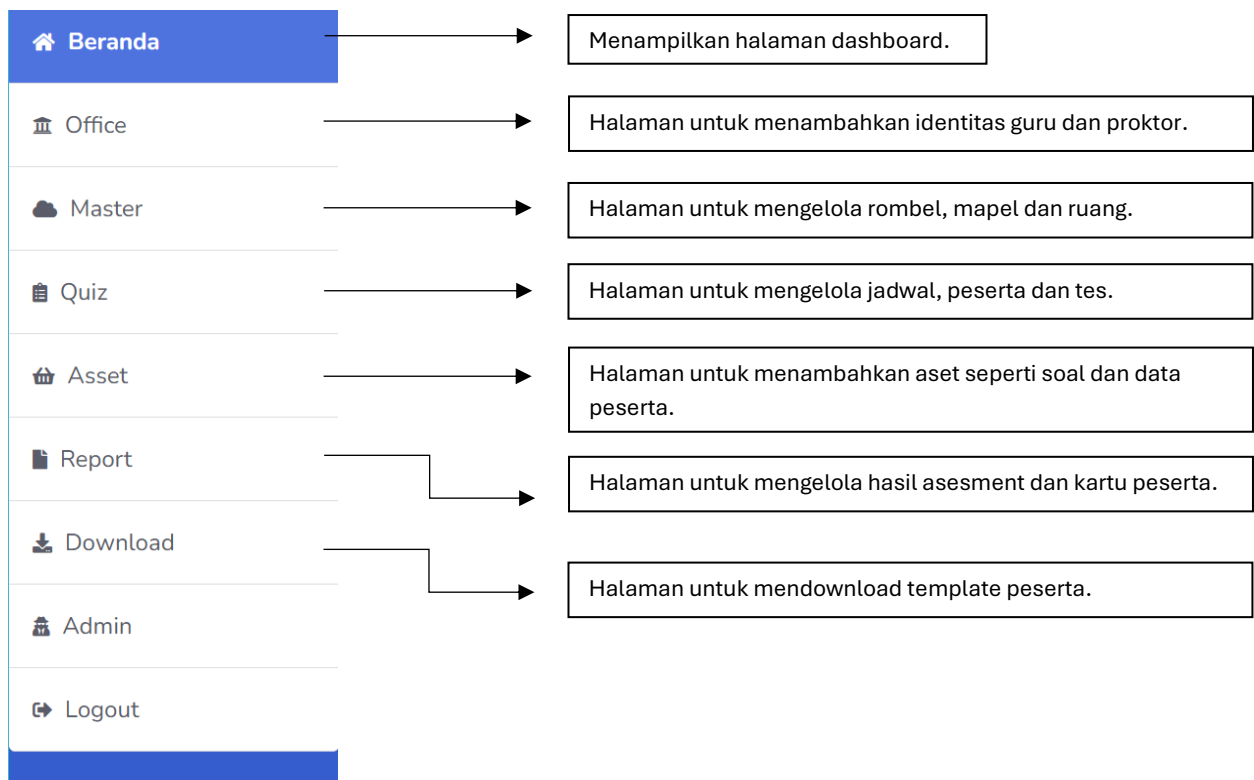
Beranda

Menampilkan halaman dashboard.

Office

Halaman untuk menambahkan identitas guru dan proktor.

Master

Halaman untuk mengelola rombel, mapel dan ruang.

Quiz

Halaman untuk mengelola jadwal, peserta dan tes.

Asset

Halaman untuk menambahkan aset seperti soal dan data peserta.

Report

Halaman untuk mengelola hasil asesment dan kartu peserta.

Download

Halaman untuk mendownload template peserta.

Admin

Logout